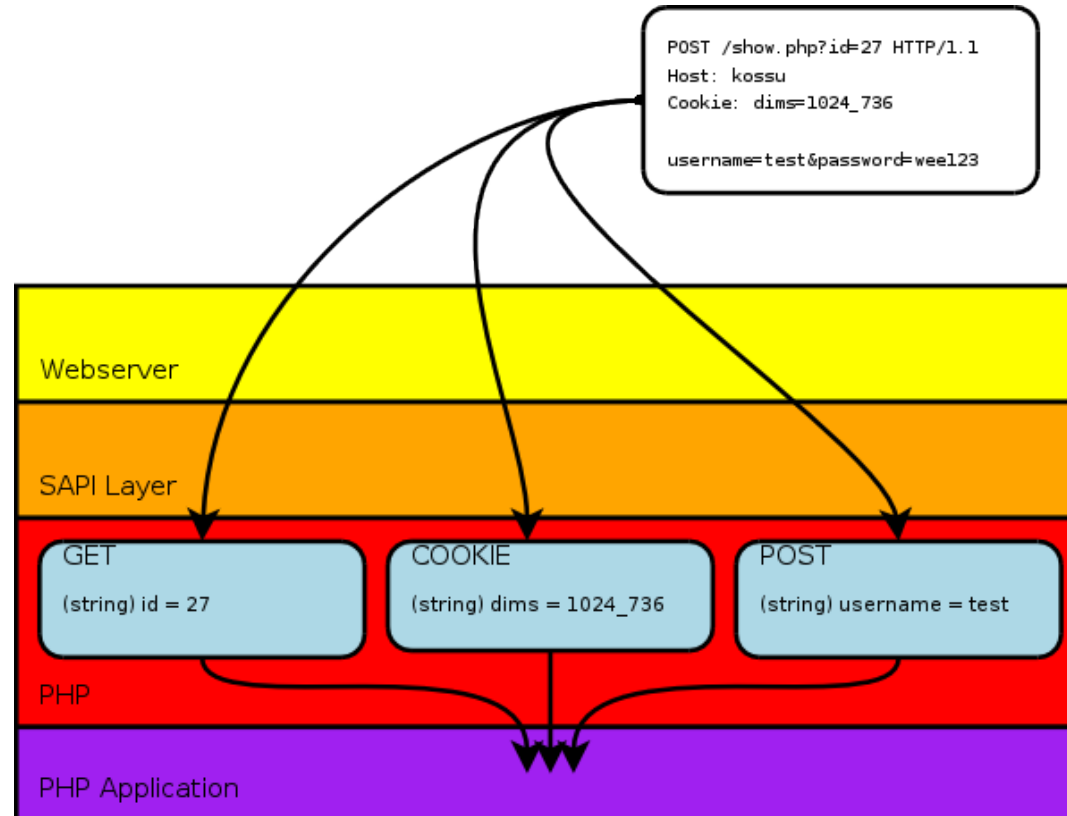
POST /show.php?id=27 HTTP/1.1
Host: kossu
Cookie: dims=1024_736

username=test&password=wee123

Webserver

SAPI Layer

GET
(string) id = 27

COOKIE
(string) dims = 1024_736

POST
(string) username = test

PHP

PHP Application